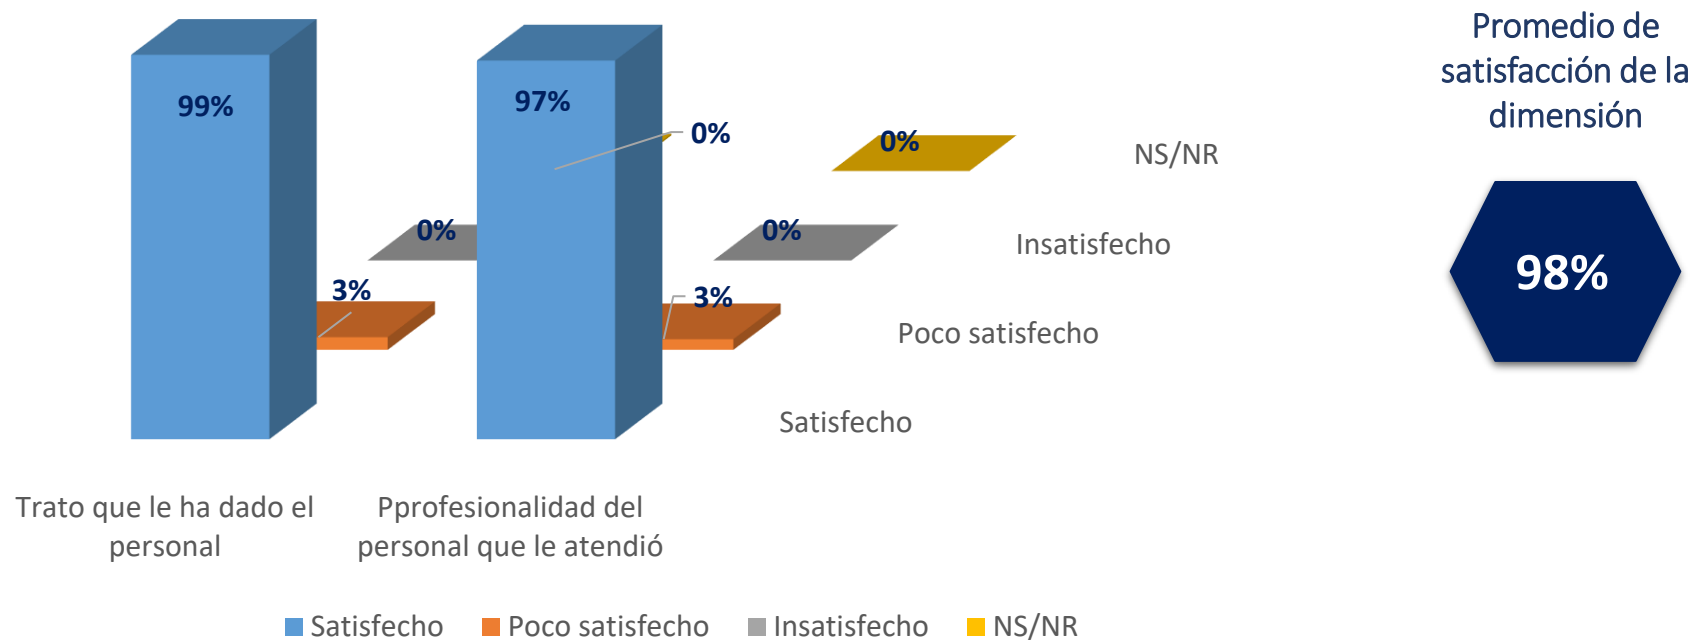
99%

97%

0%

0%

NS/NR

0%

0%

Insatisfecho

3%

3%

Poco satisfecho

Satisfecho

Trato que le ha dado el personal

Pprofesionalidad del personal que le atendió

Satisfecho Poco satisfecho Insatisfecho NS/NR

Promedio de satisfacción de la dimensión

98%